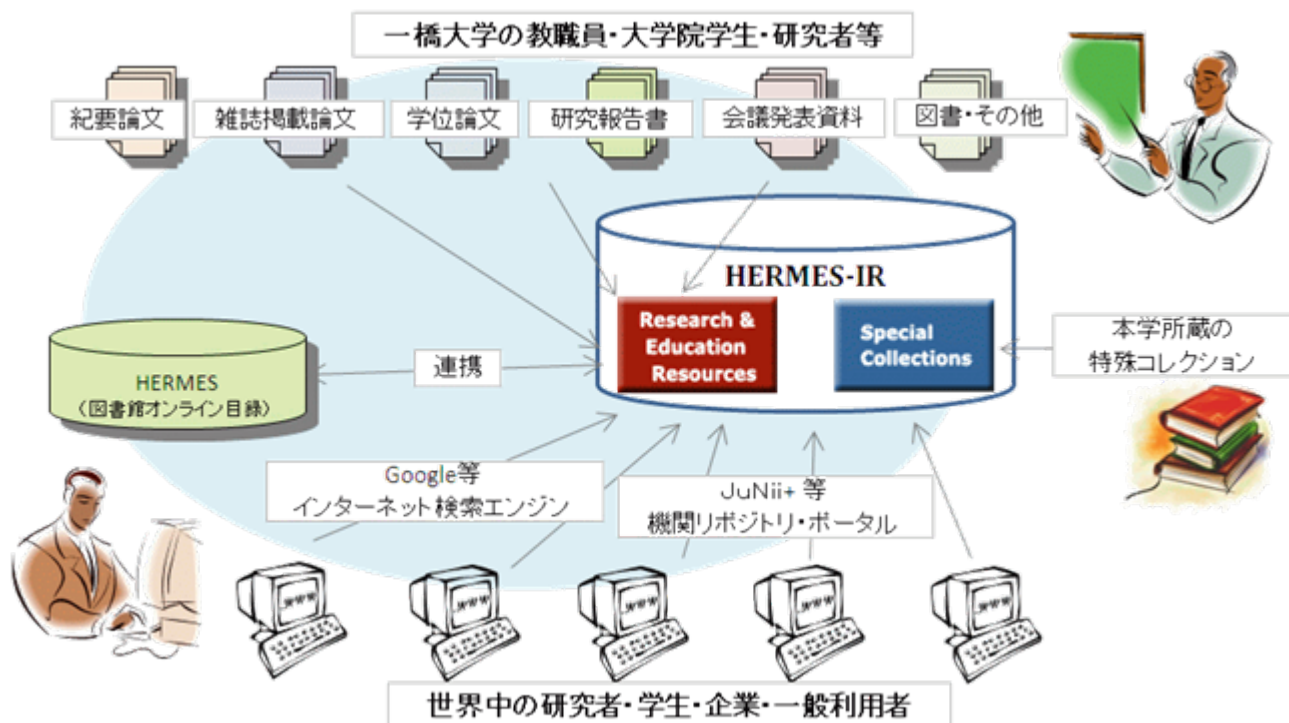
一橋大学の教職員・大学院学生・研究者等

紀要論文

雑誌掲載論文

学位論文

研究報告書

会議発表資料

図書・その他

HERMES-IR

Research & Education Resources

Special Collections

本学所蔵の特殊コレクション

HERMES
(図書館オンライン目録)

連携

Google等
インターネット検索エンジン

JuNii+ 等
機関リポジトリ・ポータル

www

www

www

www

www

世界中の研究者・学生・企業・一般利用者